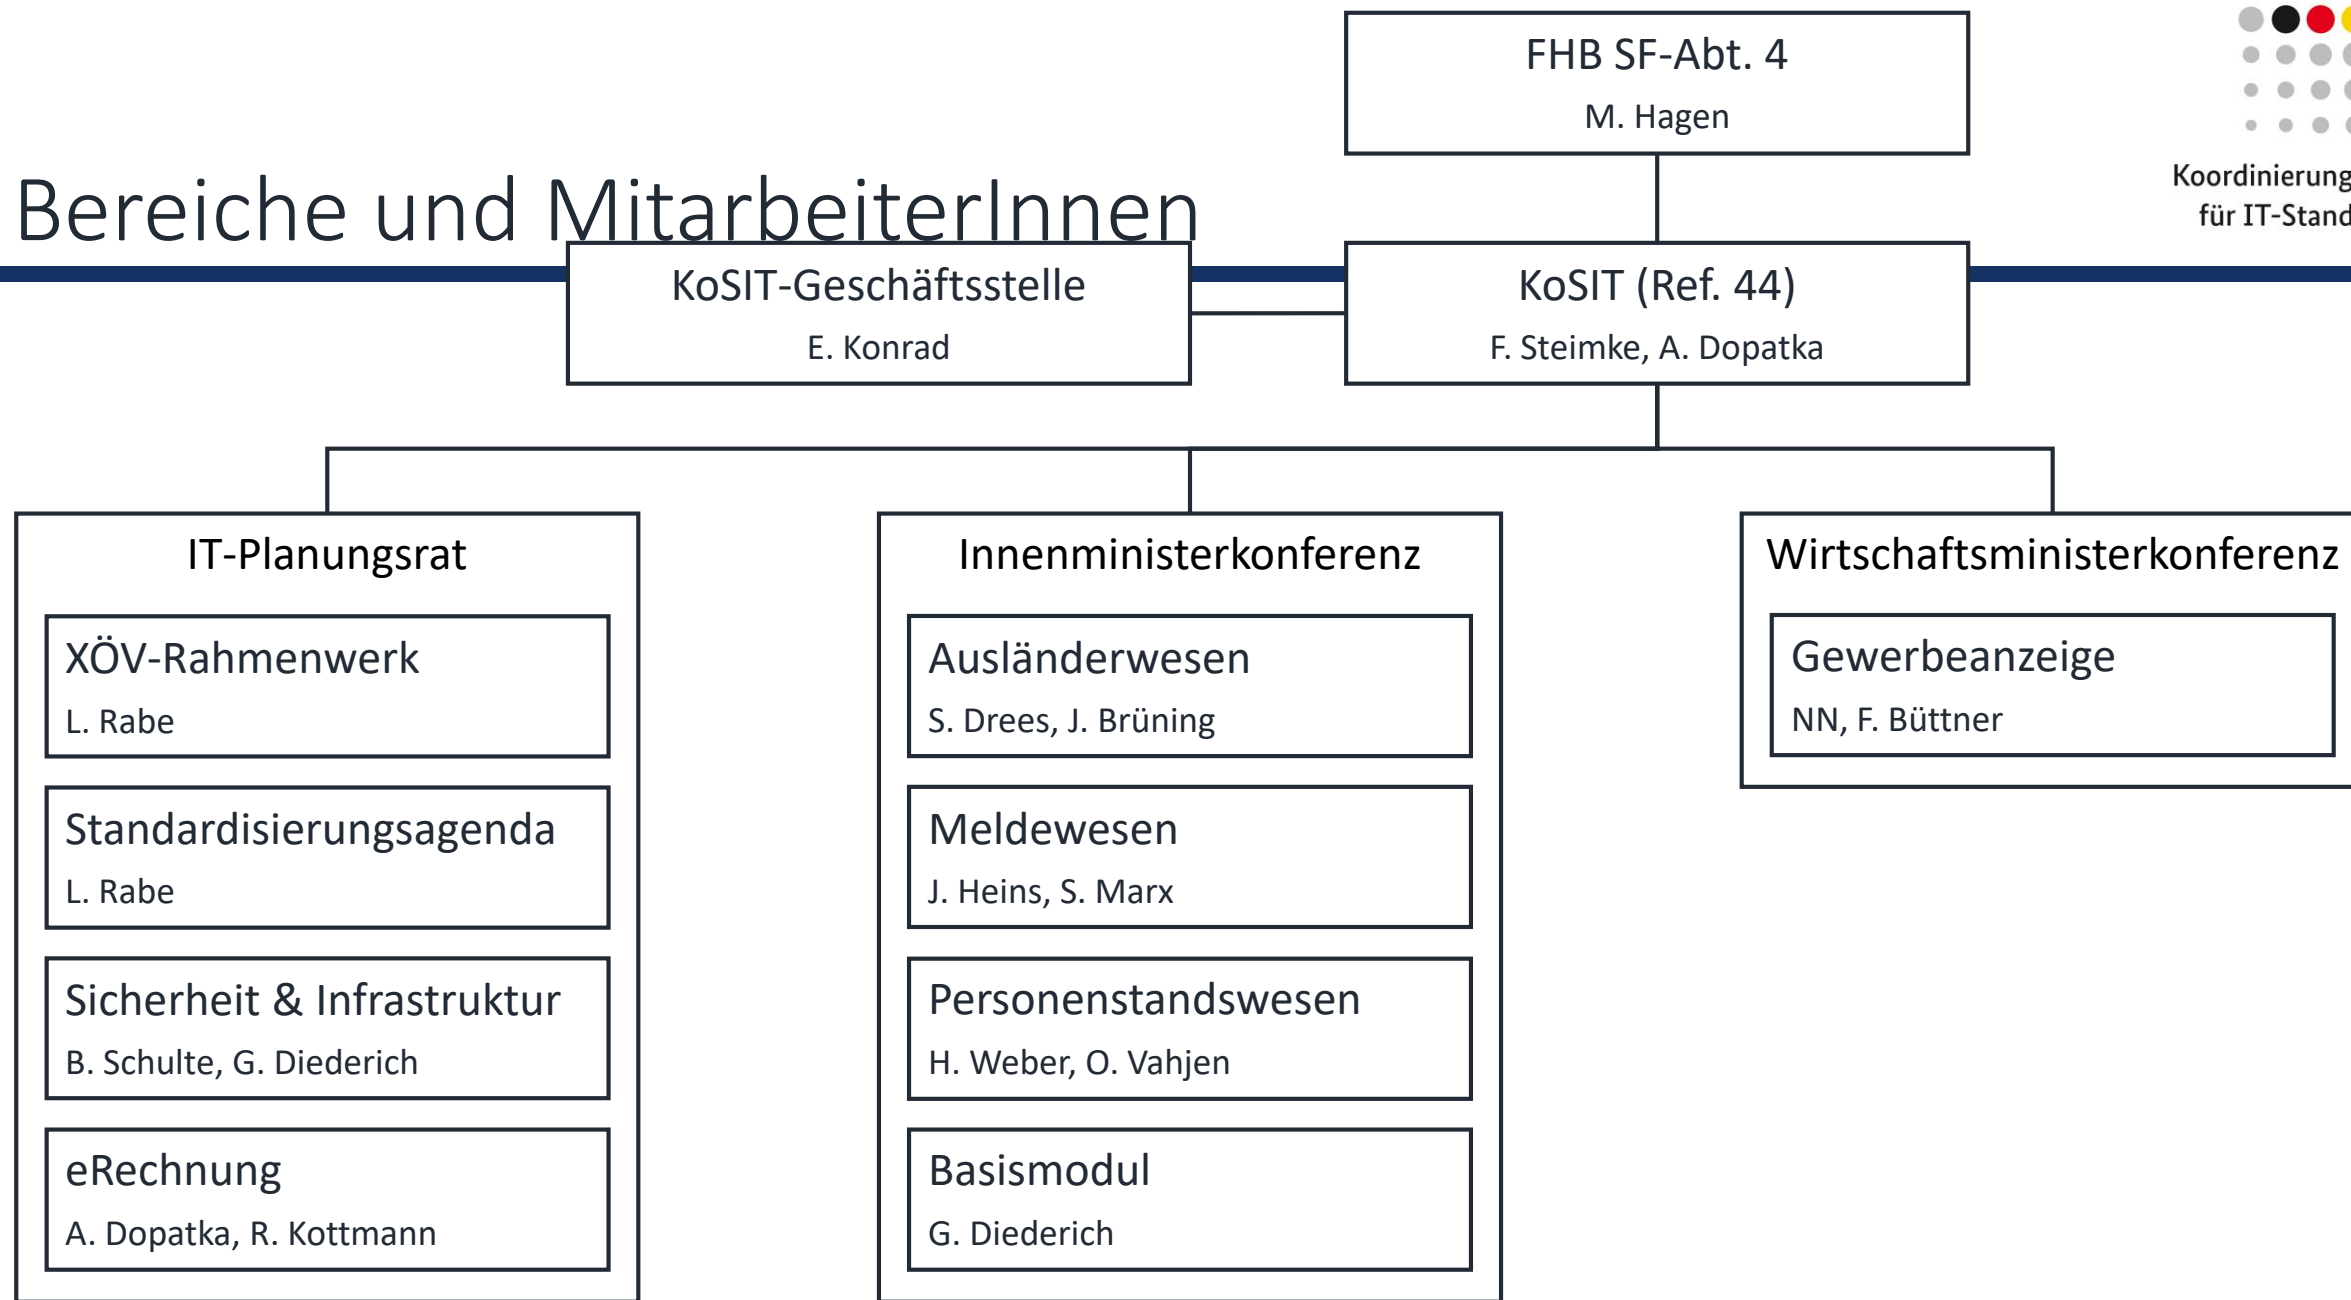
FHB SF-Abt. 4
M. Hagen

Koordinierung
für IT-Stand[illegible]

Bereiche und MitarbeiterInnen

KoSIT-Geschäftsstelle
E. Konrad

KoSIT (Ref. 44)
F. Steimke, A. Dopatka

IT-Planungsrat

XÖV-Rahmenwerk
L. Rabe

Standardisierungsagenda
L. Rabe

Sicherheit & Infrastruktur
B. Schulte, G. Diederich

eRechnung
A. Dopatka, R. Kottmann

Innenministerkonferenz

Ausländerwesen
S. Drees, J. Brüning

Meldewesen
J. Heins, S. Marx

Personenstandswesen
H. Weber, O. Vahjen

Basismodul
G. Diederich

Wirtschaftsministerkonferenz

Gewerbeanzeige
NN, F. Büttner